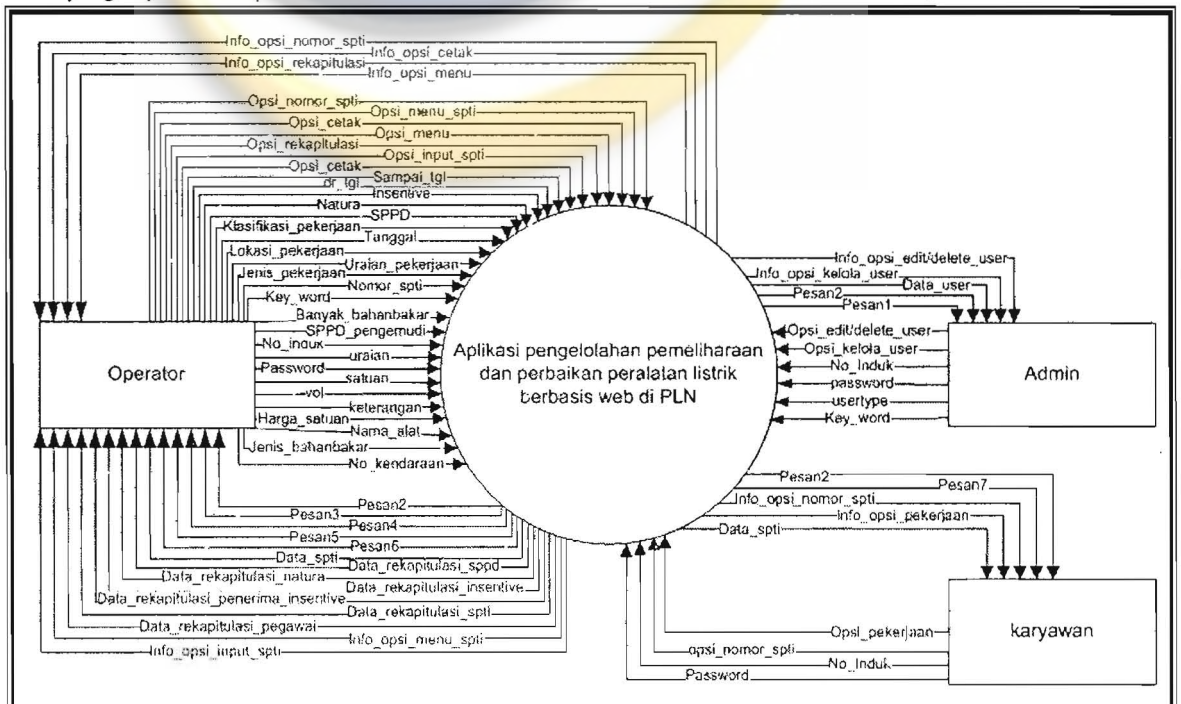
Info_opsi_nomor_spti
Info_opsi_cetak
Info_opsi_rekapitulasi
Info_opsi_menu
Opsi_nomor_spti
Opsi_menu_spti
Opsi_cetak
Opsi_menu
Opsi_rekapitulasi
Opsi_input_spti
Opsi_cetak
dr_tgl
Sampai_tgl
Insentive
Natura
SPPD
Klasifikasi_pekerjaan
Tanggal
Lokasi_pekerjaan
Uraian_pekerjaan
Jenis_pekerjaan
Nomor_spti
Key_word
Banyak_bahanbakar
SPPD_pengemudi
No_induk
uraian
Password
satuan
vol
keterangan
Harga_satuan
Nama_alat
Jenis_bahanbakar
No_kendaraan

Operator

Aplikasi pengelolahan pemeliharaan dan perbaikan peralatan listrik berbasis web di PLN

Info_opsi_edit/delete_user
Info_opsi_kelola_user
Data_user
Pesan2
Pesan1
Opsi_edit/delete_user
Opsi_kelola_user
No_Induk
password
usertype
Key_word

Admin

Pesan2
Pesan3
Pesan4
Pesan5
Pesan6
Data_spti
Data_rekapitulasi_sppd
Data_rekapitulasi_natura
Data_rekapitulasi_insentive
Data_rekapitulasi_penerima_insentive
Data_rekapitulasi_spti
Data_rekapitulasi_pegawai
Info_opsi_menu_spti
Info_opsi_input_spti

Pesan2
Pesan7
Info_opsi_nomor_spti
Info_opsi_pekerjaan
Data_spti
Opsi_pekerjaan
opsi_nomor_spti
No_Induk
Password

karyawan